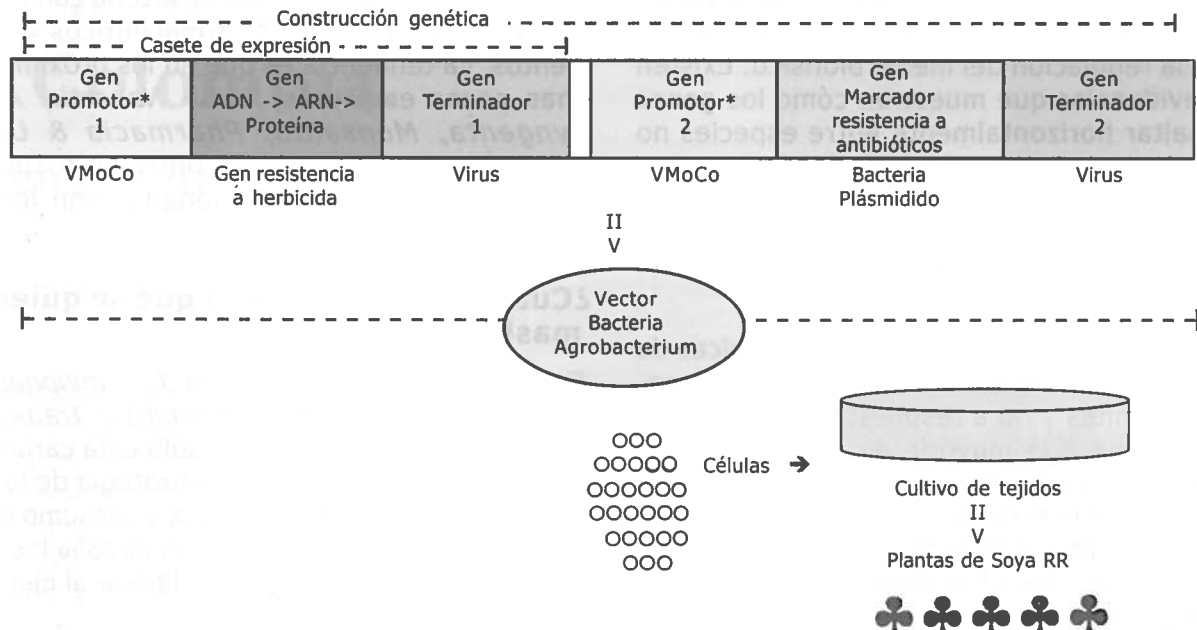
Construcción genética

Casete de expresión

| Gen Promotor* 1 | Gen ADN -> ARN-> Proteína | Gen Terminador 1 | Gen Promotor* 2 | Gen Marcador resistencia a antibióticos | Gen Terminador 2 |
|---|---|---|---|---|---|
| VMoCo | Gen resistencia á herbicida | Virus | VMoCo | Bacteria Plásmidido | Virus |

II
V

Vector
Bacteria
Agrobacterium

Células ➔

Cultivo de tejidos
II
V
Plantas de Soya RR